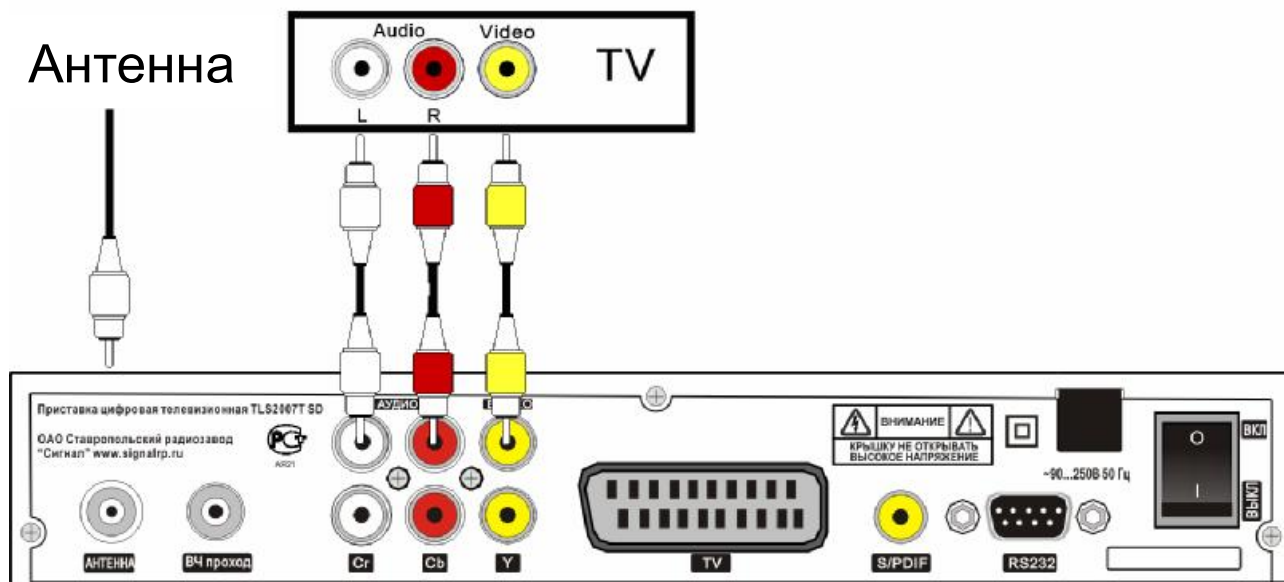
Антенна

Audio Video TV
L R

Приставка цифровая телевизионная TLS2007T SD
ОАО Ставропольский радиозавод "Сигнал" www.signalrp.ru
AR21

АУДИО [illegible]

ВНИМАНИЕ
КРЫШКУ НЕ ОТКРЫВАТЬ
ВЫСОКОЕ НАПРЯЖЕНИЕ

~90...250В 50 Гц

ВКЛ
ВЫКЛ
O
I

АНТЕННА
ВЧ проход
Cr
Cb
Y
TV
S/PDIF
RS232